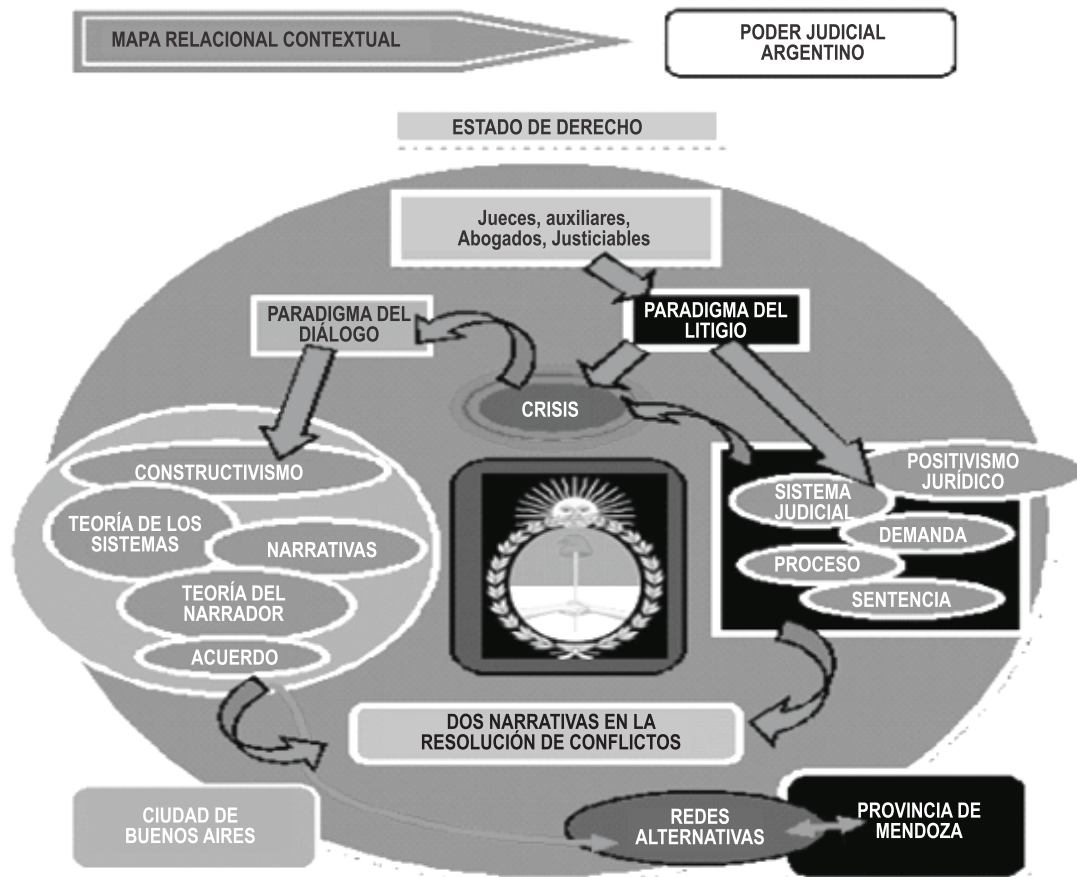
MAPA RELACIONAL CONTEXTUAL

PODER JUDICIAL ARGENTINO

ESTADO DE DERECHO

Jueces, auxiliares, Abogados, Justiciables

PARADIGMA DEL DIÁLOGO

PARADIGMA DEL LITIGIO

CRISIS

CONSTRUCTIVISMO

TEORÍA DE LOS SISTEMAS

NARRATIVAS

TEORÍA DEL NARRADOR

ACUERDO

POSITIVISMO JURÍDICO

SISTEMA JUDICIAL

DEMANDA

PROCESO

SENTENCIA

DOS NARRATIVAS EN LA RESOLUCIÓN DE CONFLICTOS

CIUDAD DE BUENOS AIRES

REDES ALTERNATIVAS

PROVINCIA DE MENDOZA